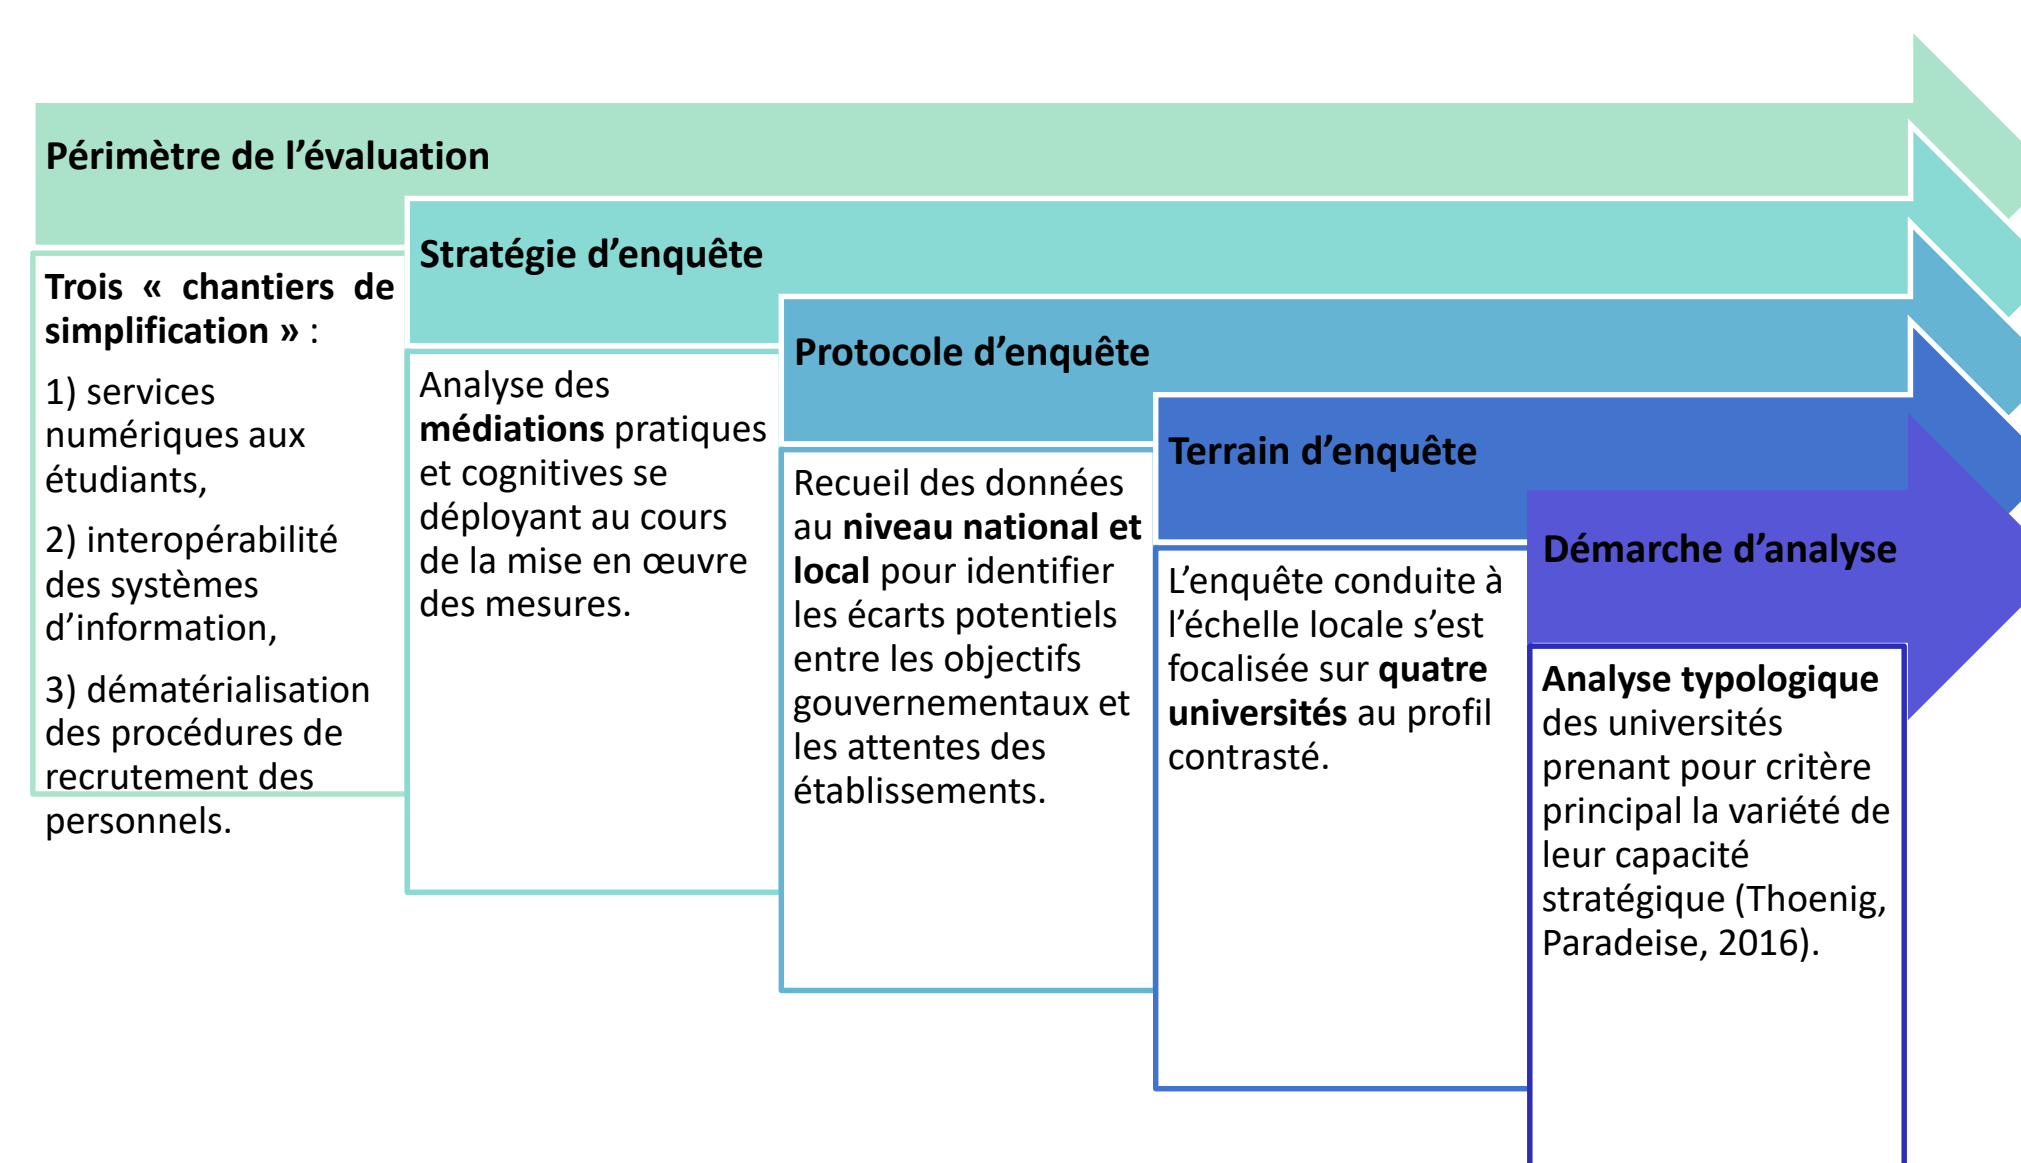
Périmètre de l’évaluation

Trois « chantiers de simplification » :

1) services numériques aux étudiants,

2) interopérabilité des systèmes d’information,

3) dématérialisation des procédures de recrutement des personnels.

Stratégie d’enquête

Analyse des médiations pratiques et cognitives se déployant au cours de la mise en œuvre des mesures.

Protocole d’enquête

Recueil des données au niveau national et local pour identifier les écarts potentiels entre les objectifs gouvernementaux et les attentes des établissements.

Terrain d’enquête

L’enquête conduite à l’échelle locale s’est focalisée sur quatre universités au profil contrasté.

Démarche d’analyse

Analyse typologique des universités prenant pour critère principal la variété de leur capacité stratégique (Thoenig, Paradeise, 2016).